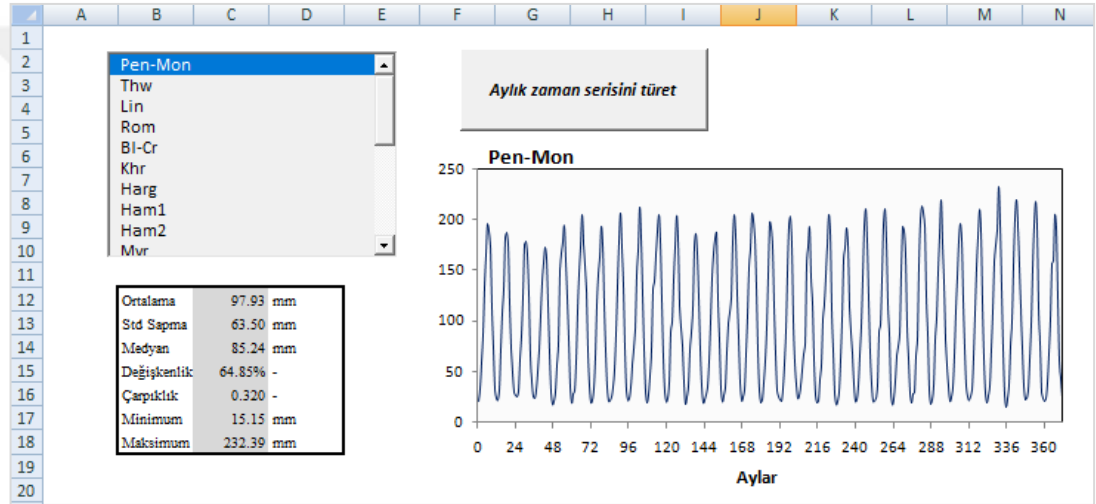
| | A | B | C | D | E | F | G | H | I | J | K | L | M | N |
|---|---|---|---|---|---|---|---|---|---|---|---|---|---|---|
| 1 | | | | | | | | | | | | | | |

Pen-Mon
Thw
Lin
Rom
Bl-Cr
Khr
Harg
Ham1
Ham2
Myr

Aylık zaman serisini türet

| | | |
|---|---|---|
| Ortalama | 97.93 | mm |
| Std Sapma | 63.50 | mm |
| Medyan | 85.24 | mm |
| Değişkenlik | 64.85% | - |
| Çarpıklık | 0.320 | - |
| Minimum | 15.15 | mm |
| Maksimum | 232.39 | mm |

Pen-Mon
250
200
150
100
50
0
0 24 48 72 96 120 144 168 192 216 240 264 288 312 336 360
Aylar

1 2 3 4 5 6 7 8 9 10 11 12 13 14 15 16 17 18 19 20